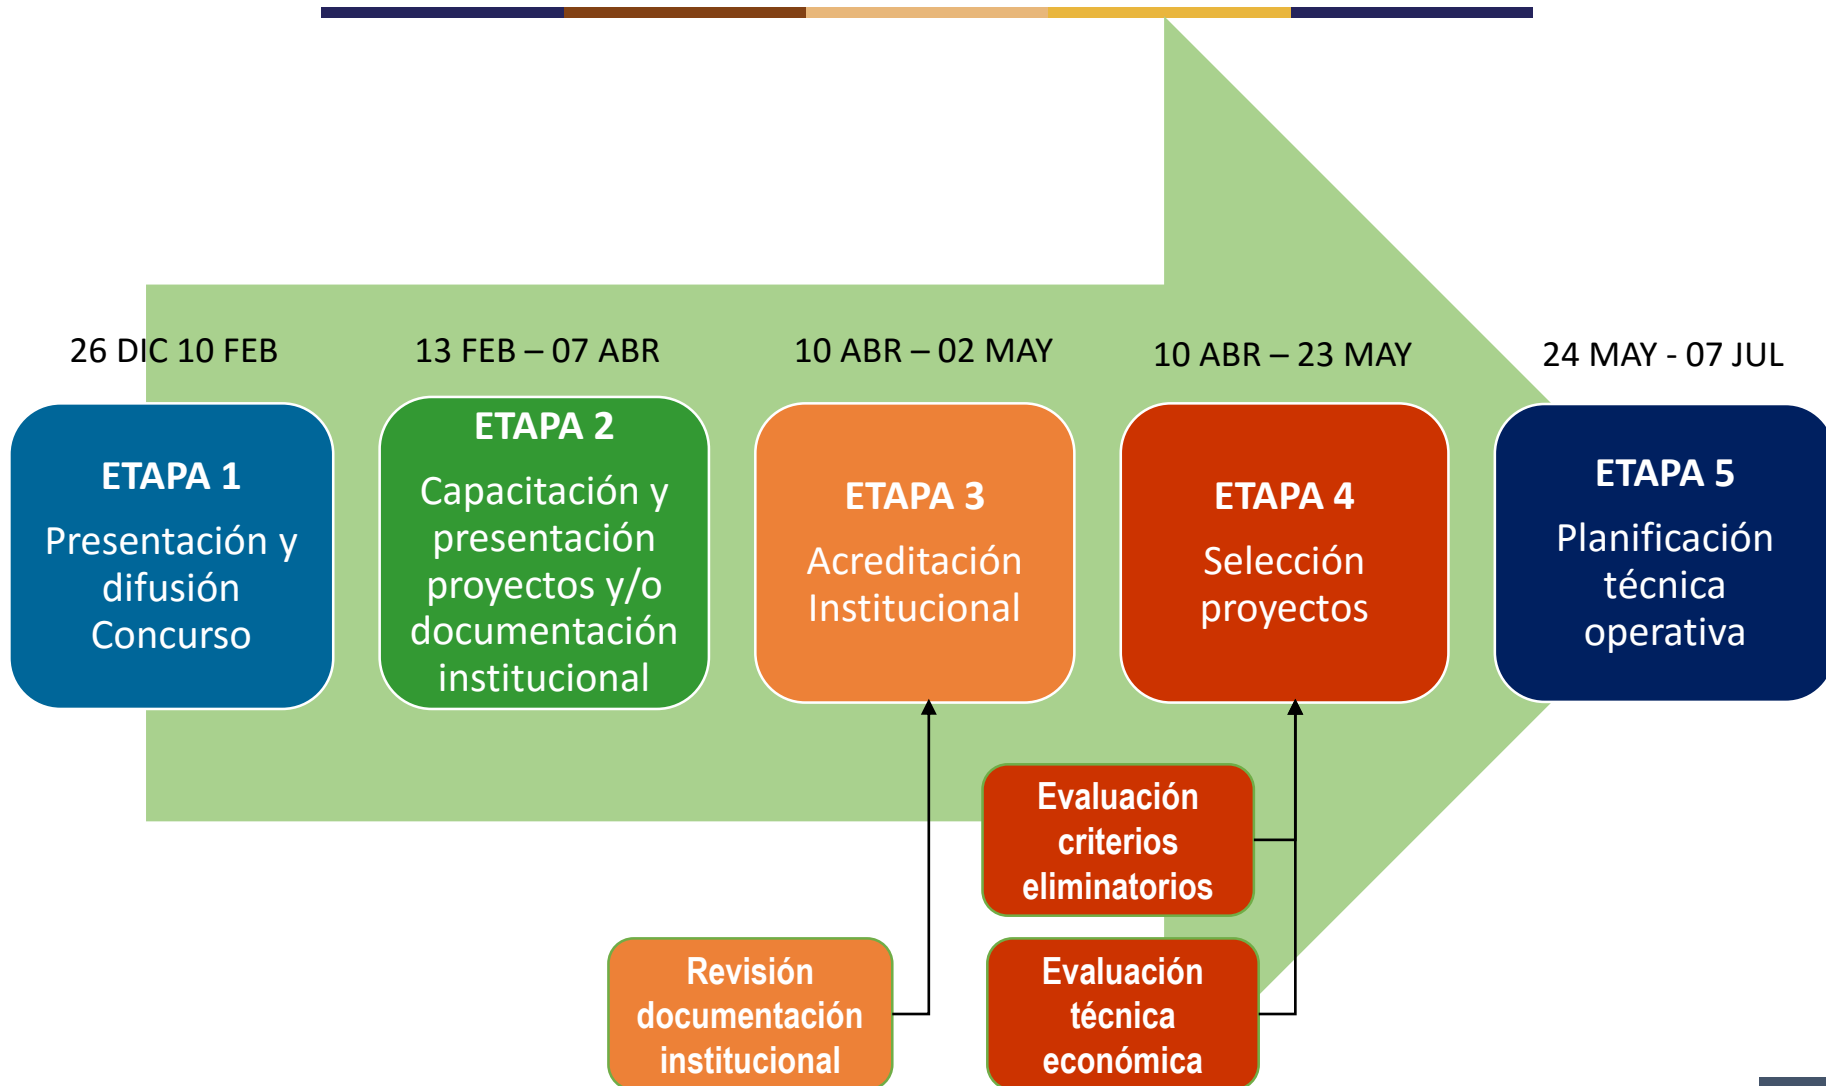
26 DIC 10 FEB

13 FEB – 07 ABR

10 ABR – 02 MAY

10 ABR – 23 MAY

24 MAY - 07 JUL

ETAPA 1
Presentación y difusión Concurso

ETAPA 2
Capacitación y presentación proyectos y/o documentación institucional

ETAPA 3
Acreditación Institucional

ETAPA 4
Selección proyectos

ETAPA 5
Planificación técnica operativa

Evaluación criterios eliminatorios

Revisión documentación institucional

Evaluación técnica económica